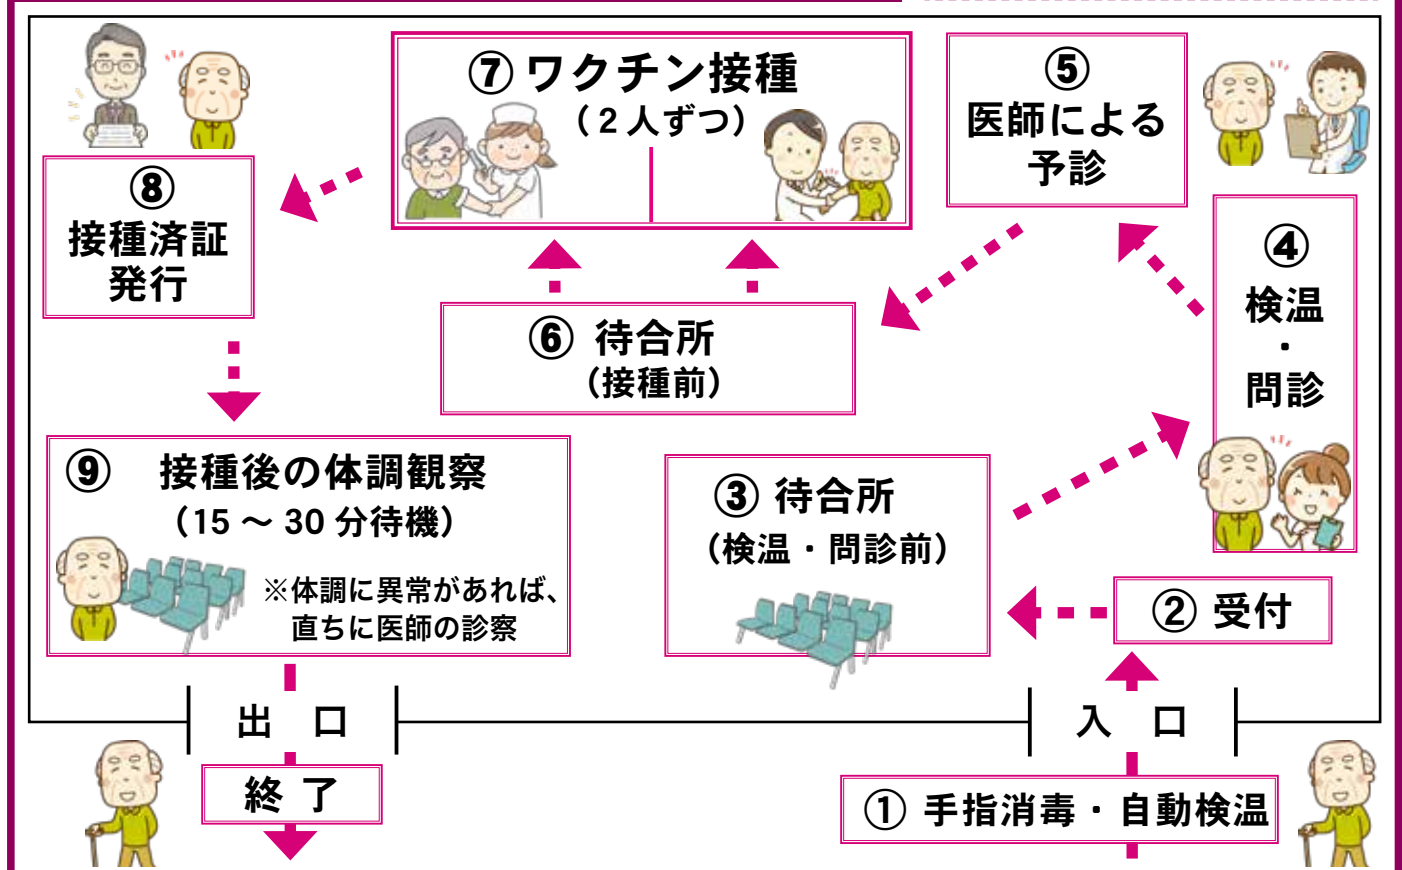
⑦ ワクチン接種
（２人ずつ）

⑤
医師による
予診

⑧
接種済証
発行

④
検温
・
問診

⑥ 待合所
（接種前）

⑨ 接種後の体調観察
（15 ～ 30 分待機）

※体調に異常があれば、
直ちに医師の診察

③ 待合所
（検温・問診前）

② 受付

出　口

入　口

終 了

① 手指消毒・自動検温